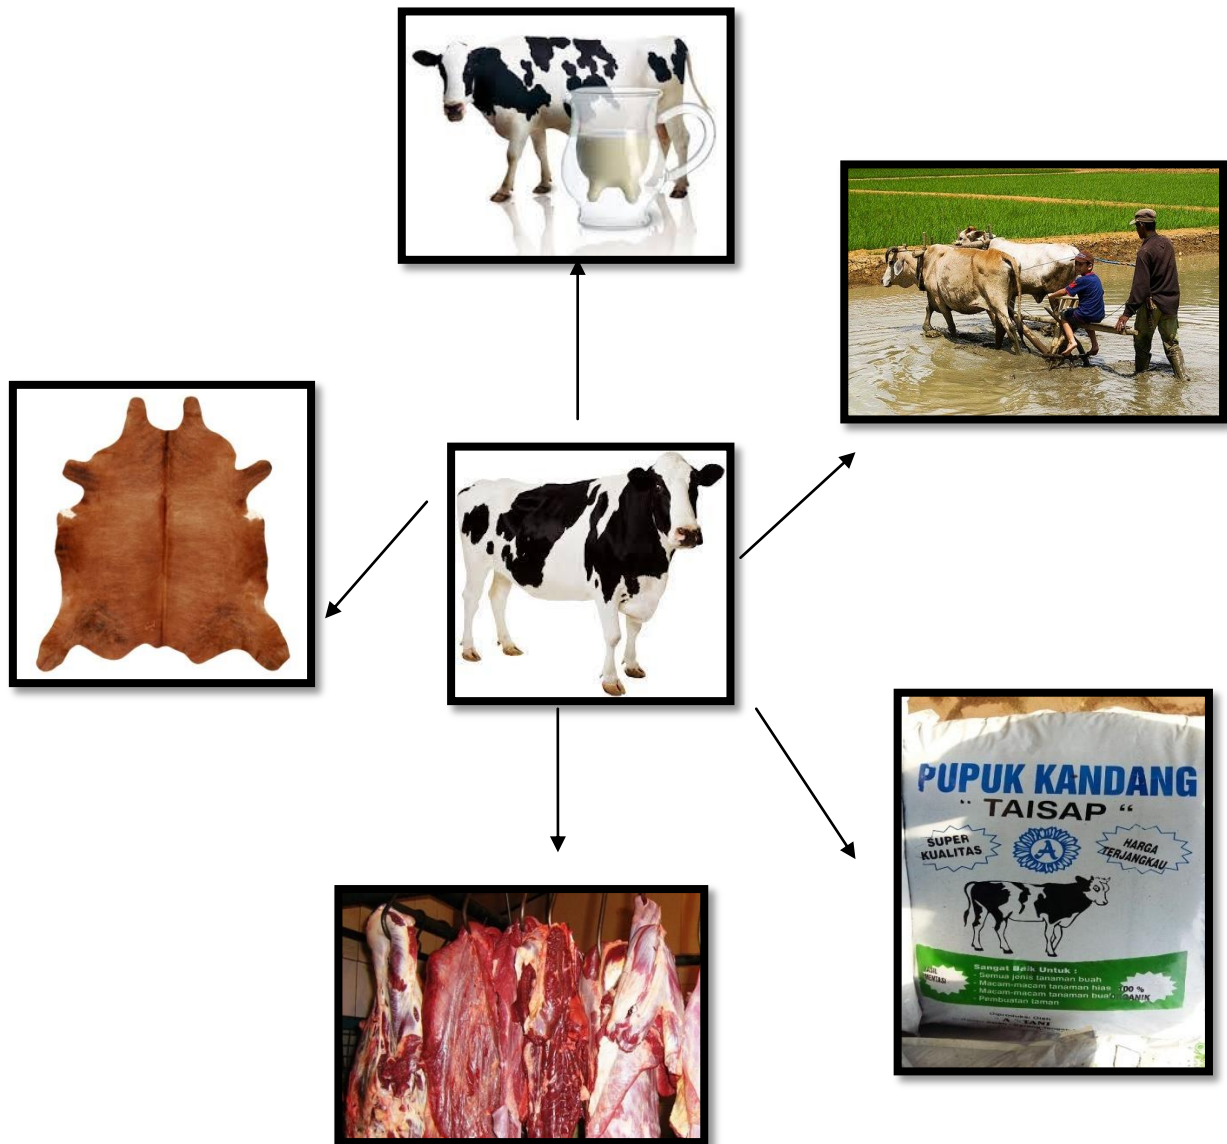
PUPUK KANDANG
" TAISAP "
SUPER KUALITAS
A
HARGA TERJANGKAU
HASIL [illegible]
Sangat Baik Untuk :
- Semua jenis tanaman buah
- Macam-macam tanaman hias
- Macam-macam tanaman buah
- Pembuatan taman
100 % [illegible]GANIK
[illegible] A TANI